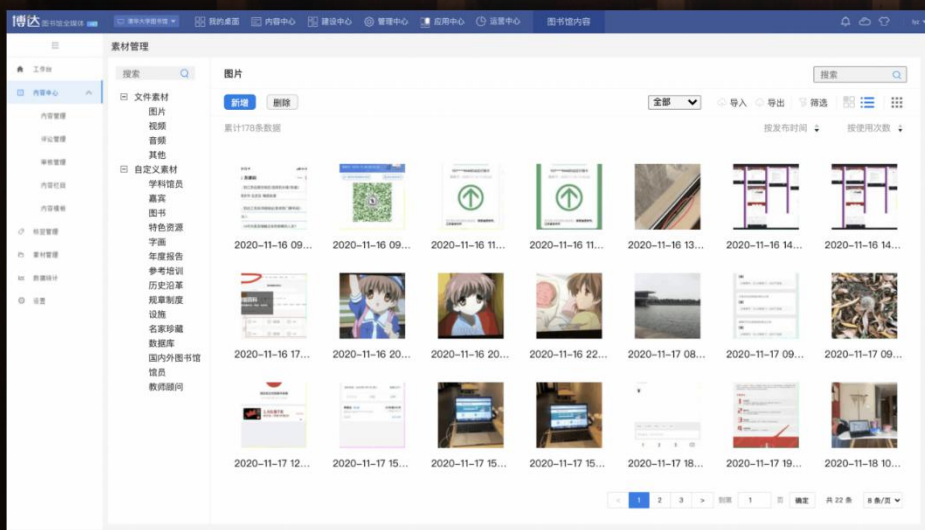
博达 图书馆全媒体

清华大学图书馆

我的桌面 内容中心 建设中心 管理中心 应用中心 运营中心 图书馆内容

工作台
内容中心
内容管理
评论管理
审核管理
内容栏目
内容模板
标签管理
素材管理
数据统计
设置

素材管理

搜索

文件素材
图片
视频
音频
其他
自定义素材
学科馆员
嘉宾
图书
特色资源
字画
年度报告
参考培训
历史沿革
规章制度
设施
名家珍藏
数据库
国内外图书馆
馆员
教师顾问

图片

搜索

新增 删除

全部 导入 导出 筛选

累计178条数据

按发布时间 按使用次数

2020-11-16 09...
2020-11-16 09...
2020-11-16 11...
2020-11-16 11...
2020-11-16 13...
2020-11-16 14...
2020-11-16 14...
2020-11-16 17...
2020-11-16 20...
2020-11-16 20...
2020-11-16 22...
2020-11-17 08...
2020-11-17 09...
2020-11-17 09...
2020-11-17 12...
2020-11-17 15...
2020-11-17 15...
2020-11-17 15...
2020-11-17 18...
2020-11-17 19...
2020-11-18 10...

< 1 2 3 > 到第 1 页 确定 共 22 条 8 条/页